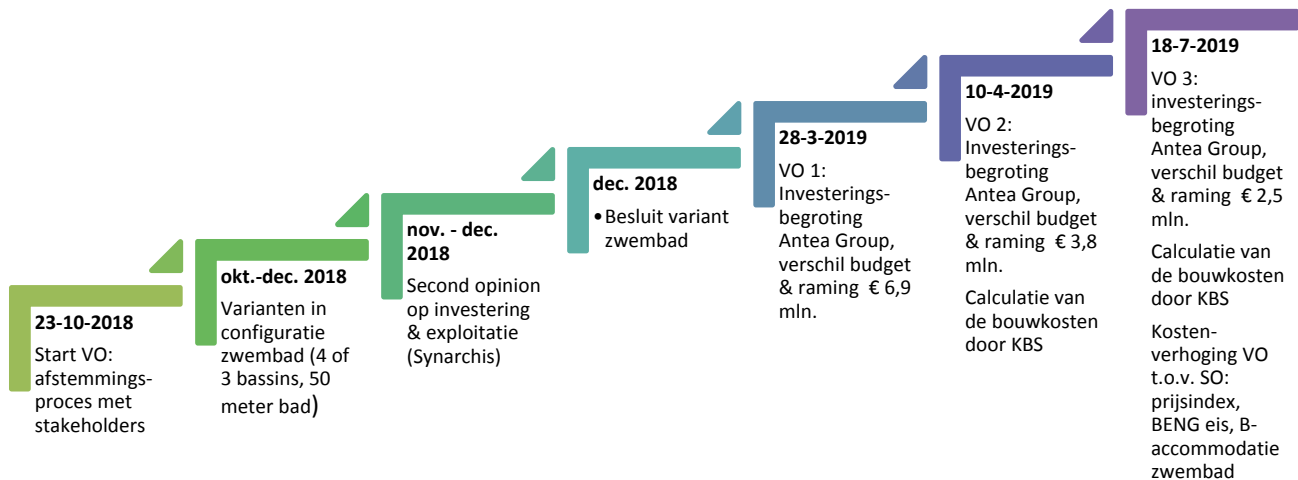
23-10-2018

Start VO: afstemmingsproces met stakeholders

okt.-dec. 2018

Varianten in configuratie zwembad (4 of 3 bassins, 50 meter bad)

nov. - dec. 2018

Second opinion op investering & exploitatie (Synarchis)

dec. 2018

• Besluit variant zwembad

28-3-2019

VO 1: Investeringsbegroting Antea Group, verschil budget & raming € 6,9 mln.

10-4-2019

VO 2: Investeringsbegroting Antea Group, verschil budget & raming € 3,8 mln.

Calculatie van de bouwkosten door KBS

18-7-2019

VO 3: investeringsbegroting Antea Group, verschil budget & raming € 2,5 mln.

Calculatie van de bouwkosten door KBS

Kostenverhoging VO t.o.v. SO: prijsindex, BENG eis, B-accommodatie zwembad